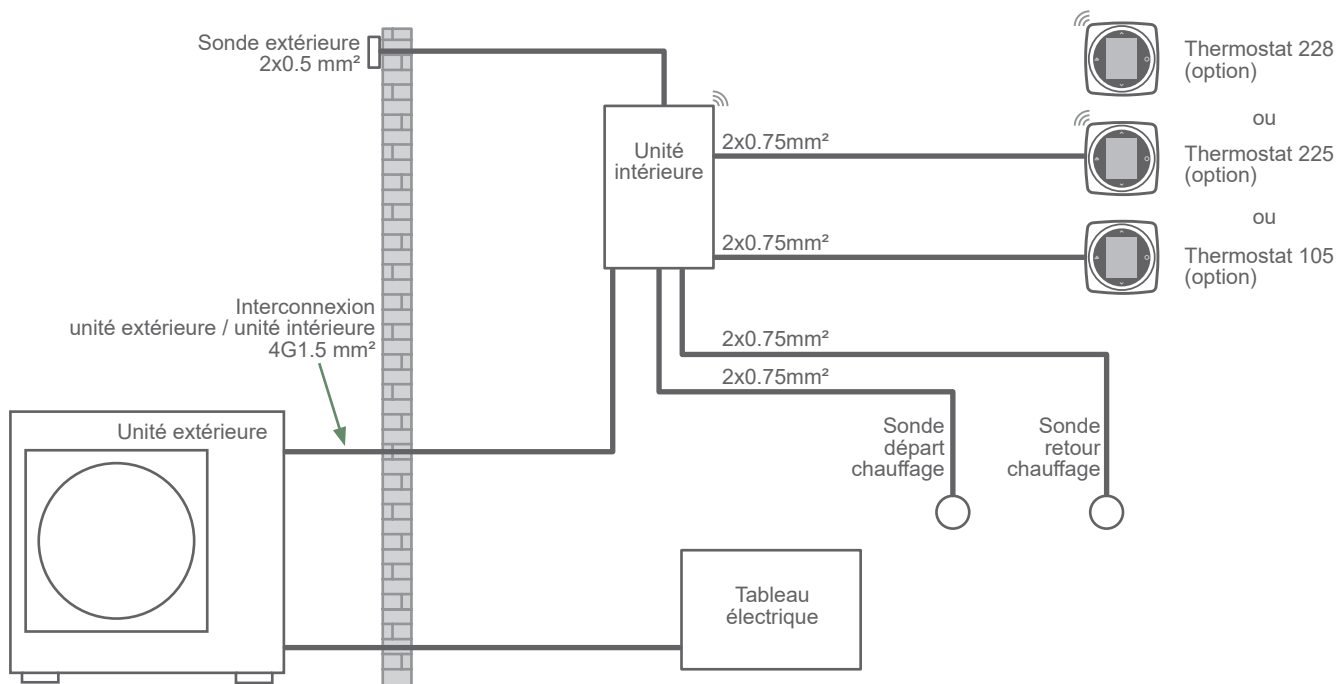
Sonde extérieure
2x0.5 mm²

Thermostat 228
(option)

ou

Unité intérieure

2x0.75mm²

Thermostat 225
(option)

ou

2x0.75mm²

Thermostat 105
(option)

Interconnexion
unité extérieure / unité intérieure
4G1.5 mm²

2x0.75mm²

2x0.75mm²

Unité extérieure

Sonde
départ
chauffage

Sonde
retour
chauffage

Tableau
électrique